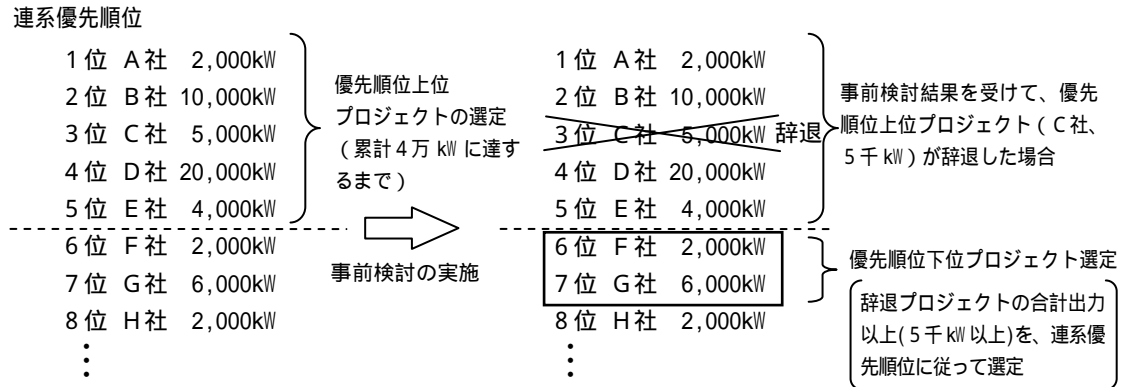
連系優先順位

1位 A社 2,000kW
2位 B社 10,000kW
3位 C社 5,000kW
4位 D社 20,000kW
5位 E社 4,000kW
6位 F社 2,000kW
7位 G社 6,000kW
8位 H社 2,000kW
⋮

優先順位上位プロジェクトの選定（累計4万kWに達するまで）

事前検討の実施

1位 A社 2,000kW
2位 B社 10,000kW
3位 C社 5,000kW 辞退
4位 D社 20,000kW
5位 E社 4,000kW
6位 F社 2,000kW
7位 G社 6,000kW
8位 H社 2,000kW
⋮

事前検討結果を受けて、優先順位上位プロジェクト（C社、5千kW）が辞退した場合

優先順位下位プロジェクト選定

辞退プロジェクトの合計出力以上(5千kW以上)を、連系優先順位に従って選定